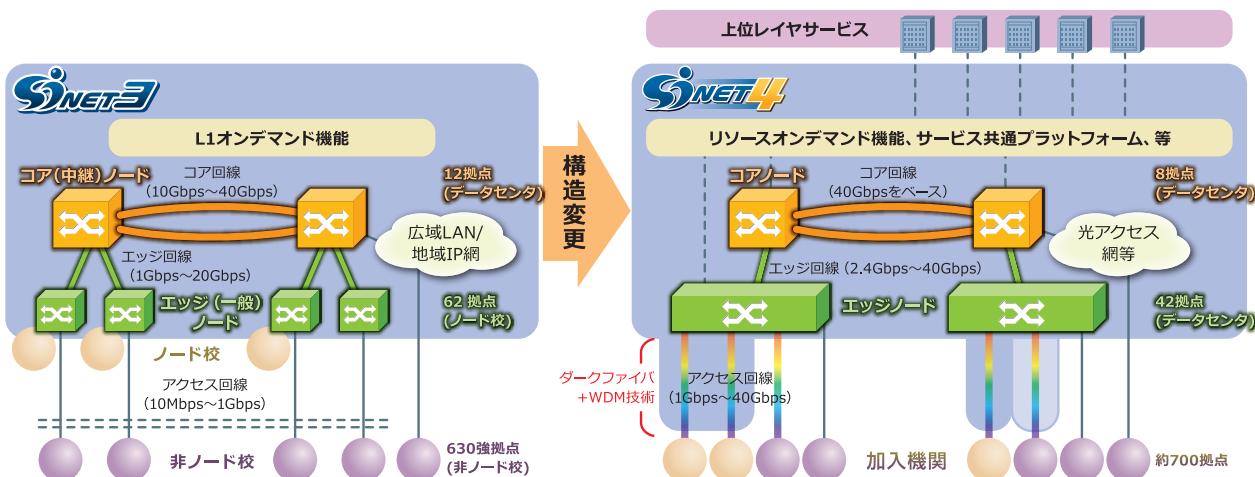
SINET3

L1オンデマンド機能

コア(中継)ノード

コア回線
(10Gbps～40Gbps)

12拠点
(データセンタ)

広域LAN/
地域IP網

エッジ回線
(1Gbps～20Gbps)

エッジ(一般)
ノード

62 拠点
(ノード校)

ノード校

アクセス回線
(10Mbps～1Gbps)

非ノード校

630強拠点
(非ノード校)

構造変更

上位レイヤサービス

SINET4

リソースオンデマンド機能、サービス共通プラットフォーム、等

コアノード

コア回線
(40Gbpsをベース)

8拠点
(データセンタ)

光アクセス
網等

エッジ回線 (2.4Gbps～40Gbps)

エッジノード

42拠点
(データセンタ)

ダークファイバ
+WDM技術

アクセス回線
(1Gbps～40Gbps)

加入機関

約700拠点